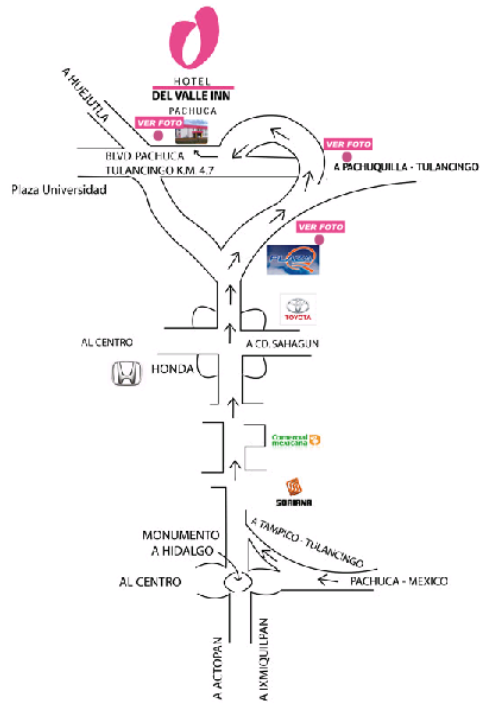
HOTEL
DEL VALLE INN
PACHUCA

A HUEJUTLA

VER FOTO

BLVD PACHUCA
TULANCINGO K.M. 4.7

VER FOTO

A PACHUQUILLA - TULANCINGO

Plaza Universidad

VER FOTO

TOYOTA

AL CENTRO

A CD. SAHAGUN

HONDA

Comercial mexicana

Soriana

MONUMENTO
A HIDALGO

A TAMPICO - TULANCINGO

AL CENTRO

PACHUCA - MEXICO

A ACTOPAN

A IXMIQUILPAN